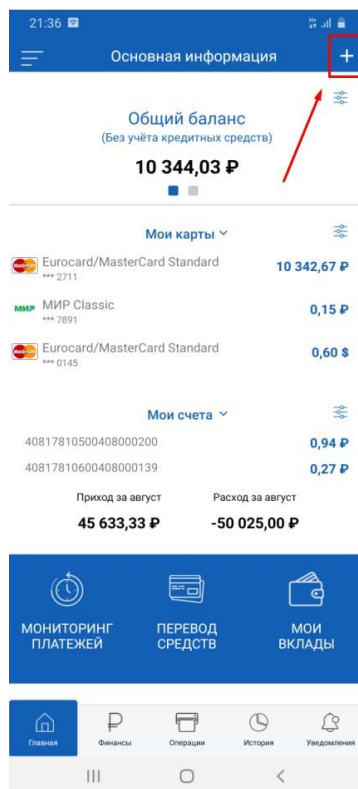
21:36

Основная информация

+

Общий баланс
(Без учёта кредитных средств)

10 344,03 ₽

Мои карты

Eurocard/MasterCard Standard
*** 2711
10 342,67 ₽

МИР Classic
*** 7891
0,15 ₽

Eurocard/MasterCard Standard
*** 0145
0,60 $

Мои счета

40817810500408000200
0,94 ₽

40817810600408000139
0,27 ₽

Приход за август
45 633,33 ₽

Расход за август
-50 025,00 ₽

МОНИТОРИНГ ПЛАТЕЖЕЙ

ПЕРЕВОД СРЕДСТВ

МОИ ВКЛАДЫ

Главная

Финансы

Операции

История

Уведомления